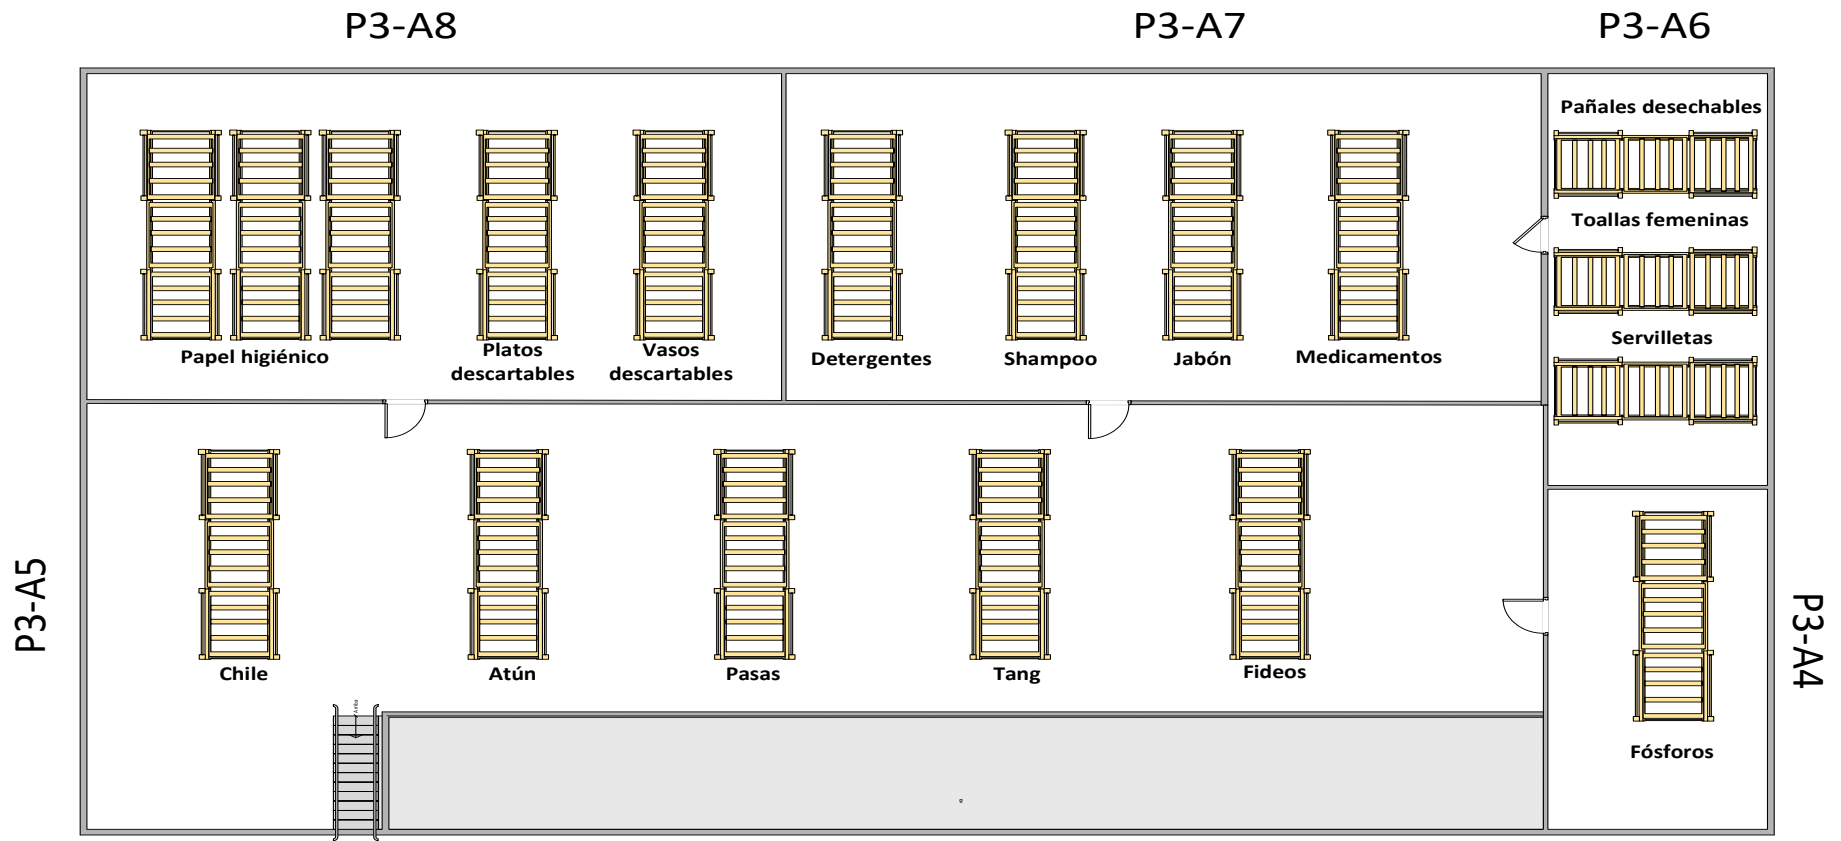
P3-A8

P3-A7

P3-A6

Pañales desechables

Toallas femeninas

Servilletas

Papel higiénico

Platos descartables

Vasos descartables

Detergentes

Shampoo

Jabón

Medicamentos

P3-A5

P3-A4

Chile

Atún

Pasas

Tang

Fideos

Fósforos